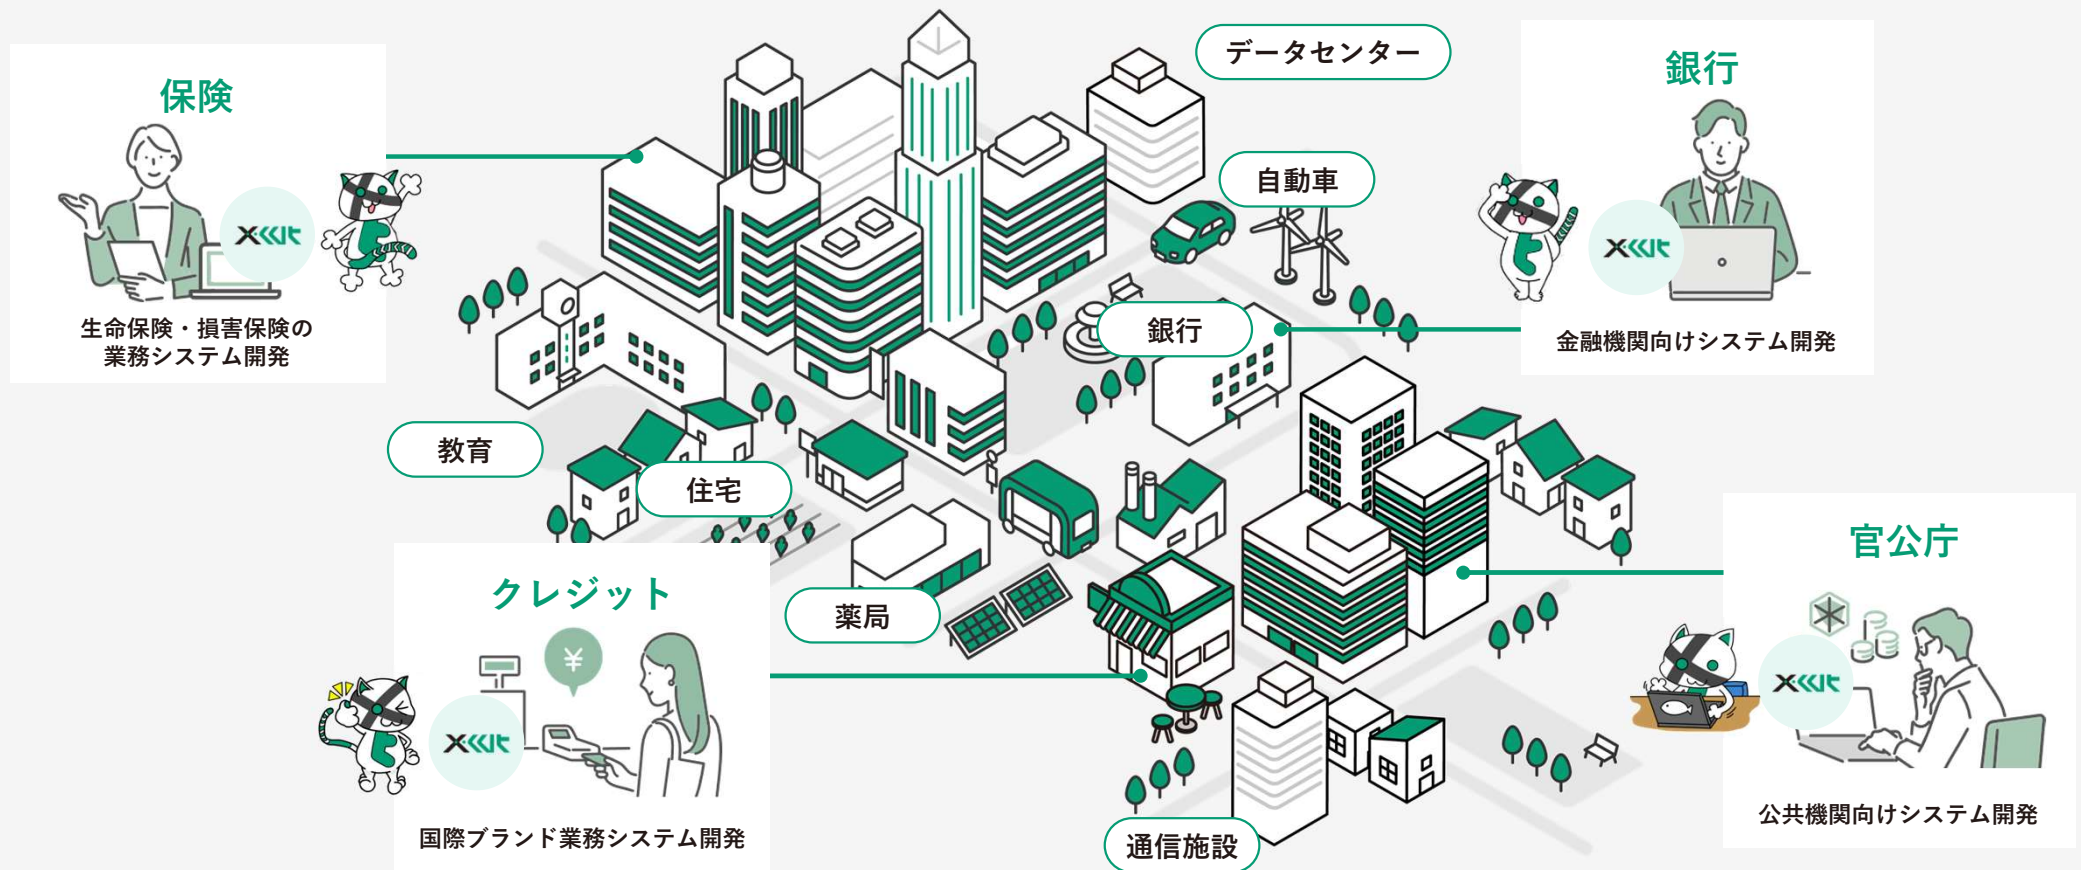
保険

生命保険・損害保険の業務システム開発

データセンター

銀行

金融機関向けシステム開発

自動車

銀行

教育

住宅

クレジット

国際ブランド業務システム開発

薬局

官公庁

公共機関向けシステム開発

通信施設